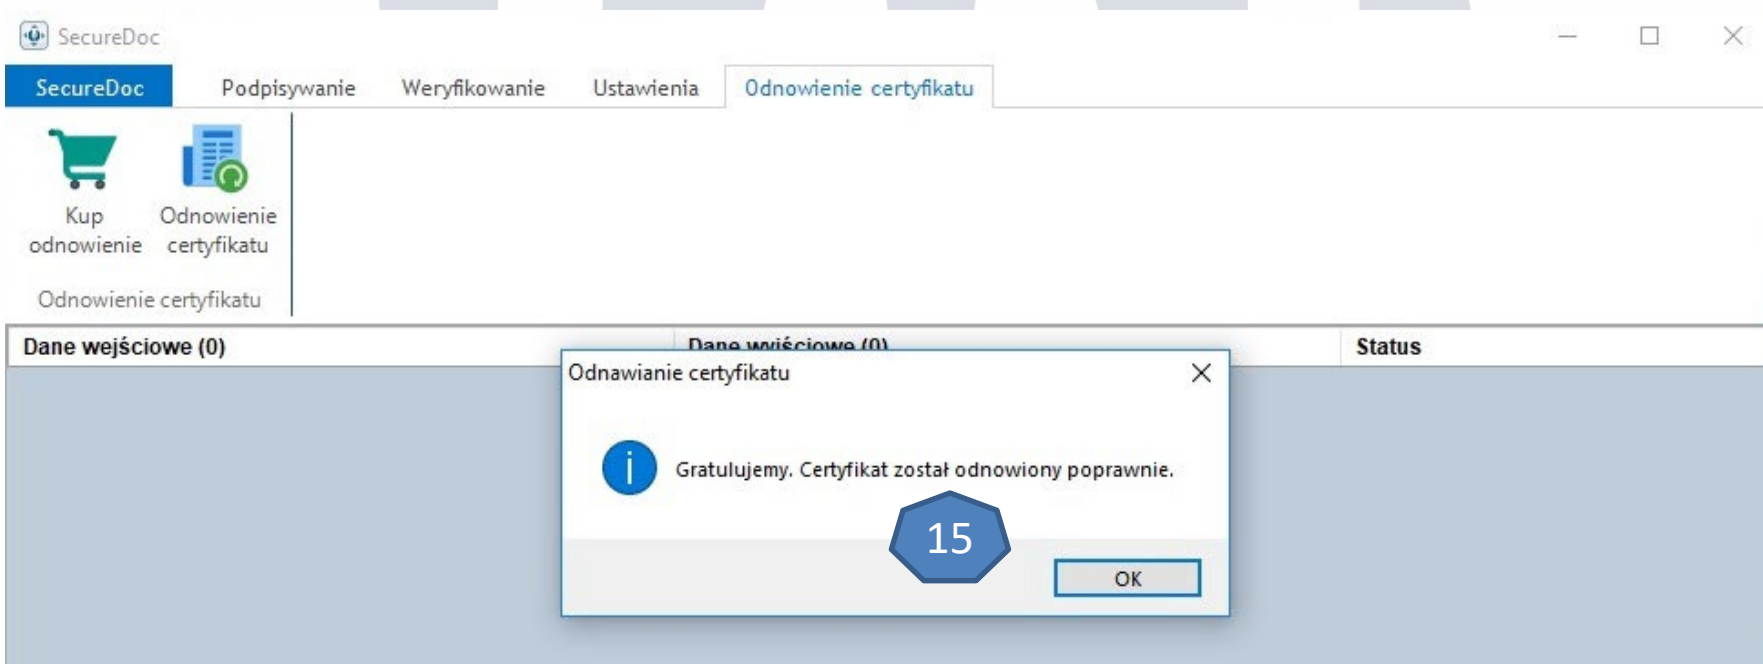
SecureDoc

SecureDoc | Podpisywanie | Weryfikowanie | Ustawienia | Odnowienie certyfikatu

Kup odnowienie

Odnowienie certyfikatu

Odnowienie certyfikatu

Dane wejściowe (0)

Dane wyjściowe (0)

Status

Odnawianie certyfikatu

Gratulujemy. Certyfikat został odnowiony poprawnie.

15

OK